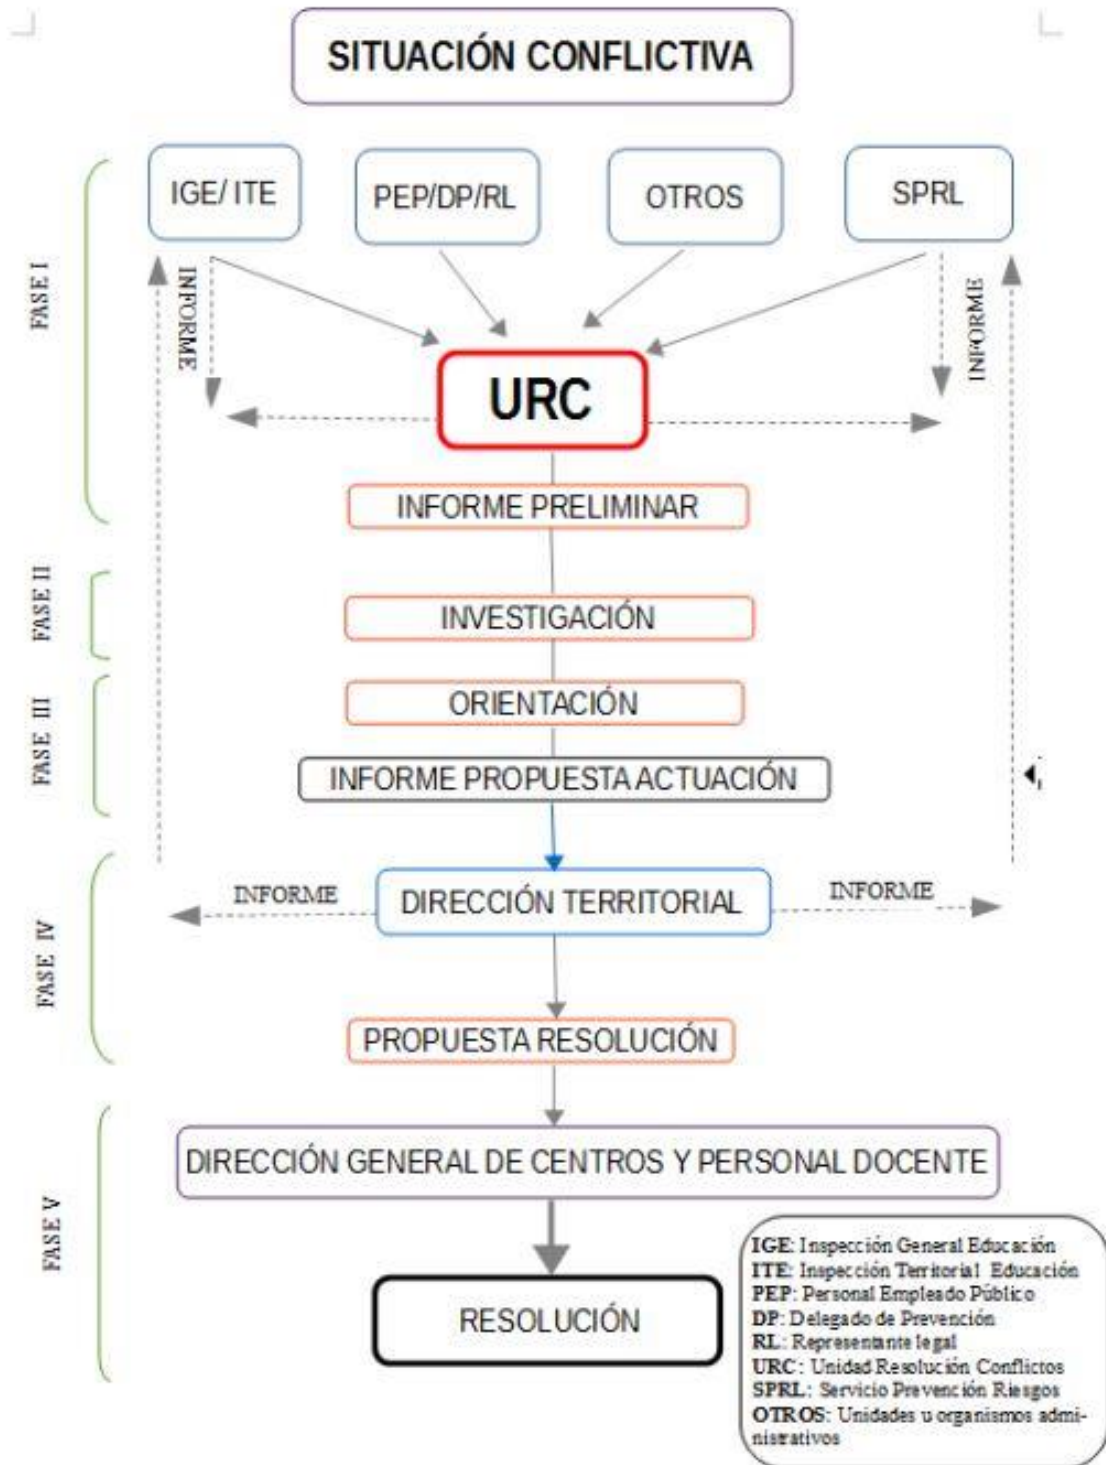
SITUACIÓN CONFLICTIVA

FASE I

IGE/ ITE

PEP/DP/RL

OTROS

SPRL

INFORME

INFORME

URC

INFORME PRELIMINAR

FASE II

INVESTIGACIÓN

FASE III

ORIENTACIÓN

INFORME PROPUESTA ACTUACIÓN

FASE IV

INFORME

DIRECCIÓN TERRITORIAL

INFORME

PROPUESTA RESOLUCIÓN

FASE V

DIRECCIÓN GENERAL DE CENTROS Y PERSONAL DOCENTE

RESOLUCIÓN

IGE: Inspección General Educación
ITE: Inspección Territorial Educación
PEP: Personal Empleado Público
DP: Delegado de Prevención
RL: Representante legal
URC: Unidad Resolución Conflictos
SPRL: Servicio Prevención Riesgos
OTROS: Unidades u organismos administrativos